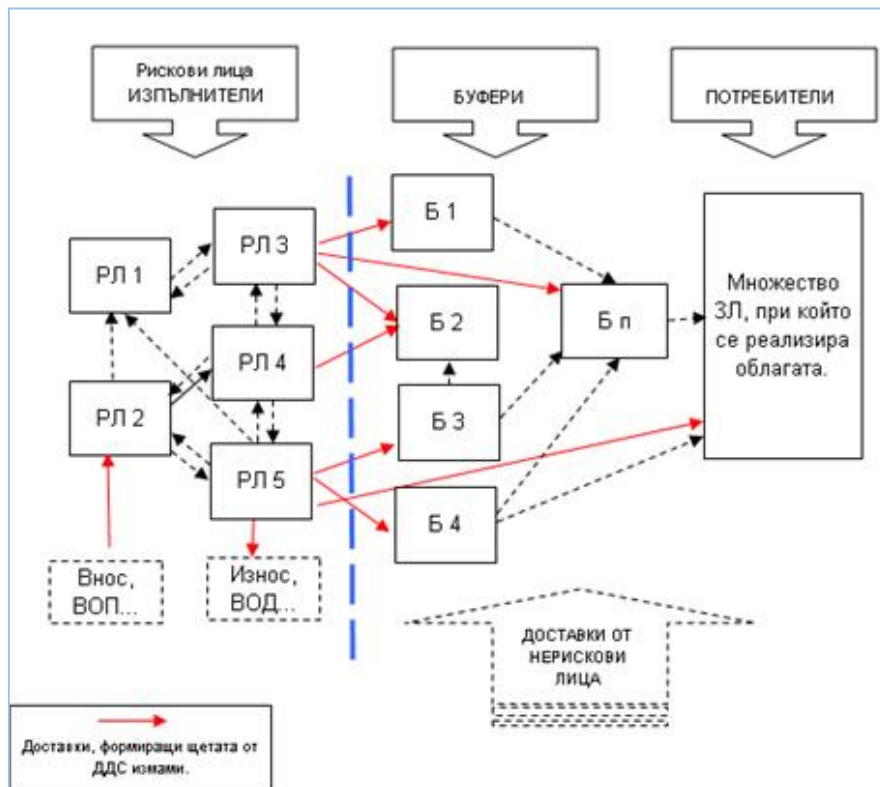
Рискови лица ИЗПЪЛНИТЕЛИ

БУФЕРИ

ПОТРЕБИТЕЛИ

РЛ 1

РЛ 3

РЛ 4

РЛ 2

РЛ 5

Б 1

Б 2

Б 3

Б 4

Б п

Множество ЗЛ, при който се реализира облагата.

Внос, ВОП...

Износ, ВОД...

ДОСТАВКИ ОТ НЕРИСКОВИ ЛИЦА

Доставки, формиращи щетата от ДДС измами.